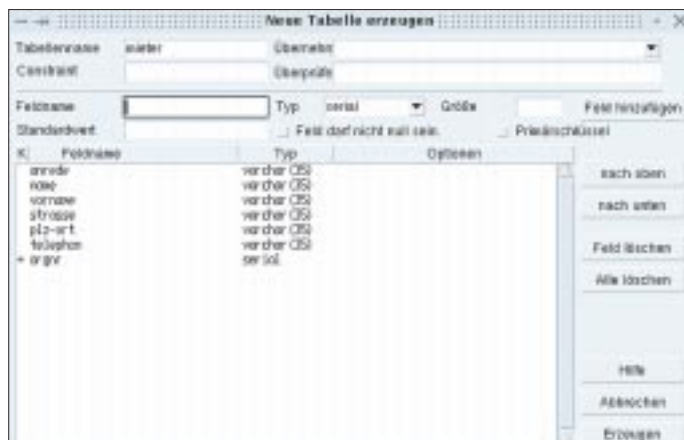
Neue Tabelle erzeugen

Tabellenname mieter
Übernehm
Constraint
Überprüf

Feldname
Typ serial
Größe
Feld hinzufügen
Standardwert
Feld darf nicht null sein.
Primärschlüssel

| K | Feldname | Typ | Optionen |
|---|---|---|---|
| | anrede | varchar (35) | |
| | name | varchar (35) | |
| | vorname | varchar (35) | |
| | strasse | varchar (35) | |
| | plz-ort | varchar (35) | |
| | telephon | varchar (35) | |
| + | argnr | serial | |

nach oben
nach unten
Feld löschen
Alle löschen
Hilfe
Abbrechen
Erzeugen